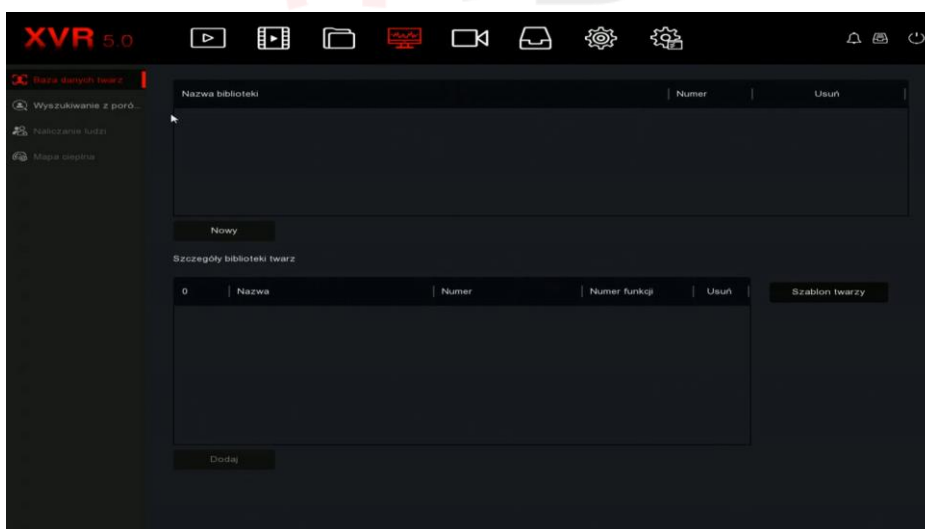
XVR 5.0

Baza danych twarz
Wyszukiwanie z poró...
Naliczanie ludzi
Mapa cieplna

| Nazwa biblioteki | Numer | Usuń |
|---|---|---|

Nowy

Szczegóły biblioteki twarz

| 0 | Nazwa | Numer | Numer funkcji | Usuń |
|---|---|---|---|---|

Szablon twarzy

Dodaj